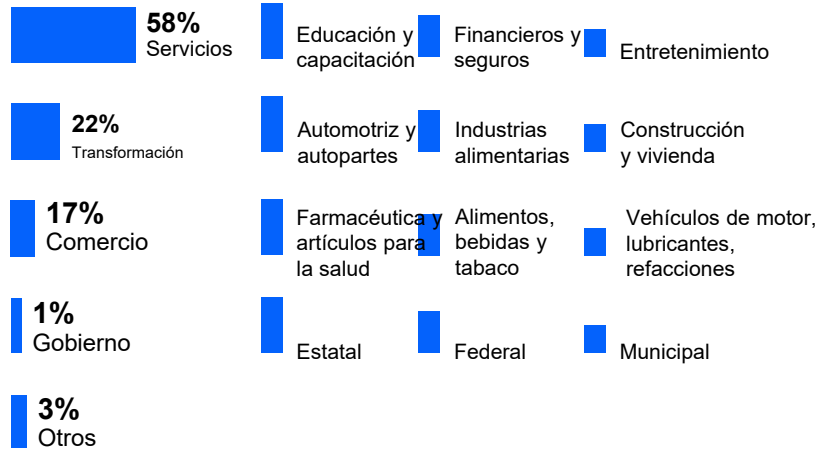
58%
Servicios

Educación y capacitación

Financieros y seguros

Entretenimiento

22%
Transformación

Automotriz y autopartes

Industrias alimentarias

Construcción y vivienda

17%
Comercio

Farmacéutica y artículos para la salud

Alimentos, bebidas y tabaco

Vehículos de motor, lubricantes, refacciones

1%
Gobierno

Estatal

Federal

Municipal

3%
Otros